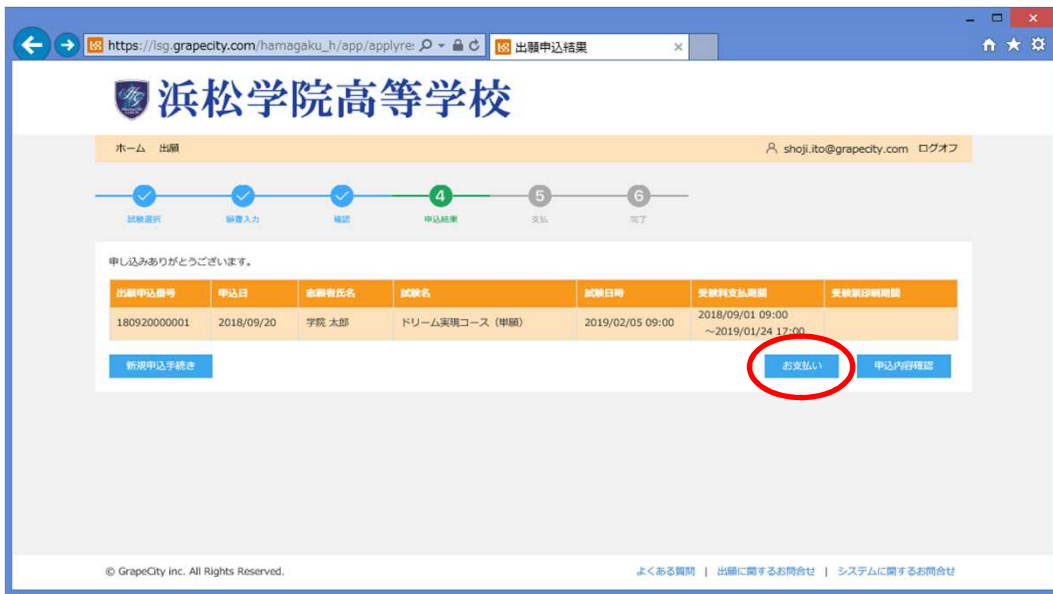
https://lsg.grapecity.com/hamagaku_h/app/applyre:
出願申込結果

浜松学院高等学校

ホーム 出願

shoji.ito@grapecity.com ログオフ

試験選択 願書入力 確認 4 申込結果 5 支払 6 完了

申し込みありがとうございます。

| 出願申込番号 | 申込日 | 志願者氏名 | 試験名 | 試験日時 | 受験料支払期間 | 受験票印刷期間 |
|---|---|---|---|---|---|---|
| 180920000001 | 2018/09/20 | 学院 太郎 | ドリーム実現コース（単願） | 2019/02/05 09:00 | 2018/09/01 09:00 ～2019/01/24 17:00 | |

新規申込手続き

お支払い

申込内容確認

© GrapeCity inc. All Rights Reserved.

よくある質問 | 出願に関するお問合せ | システムに関するお問合せ